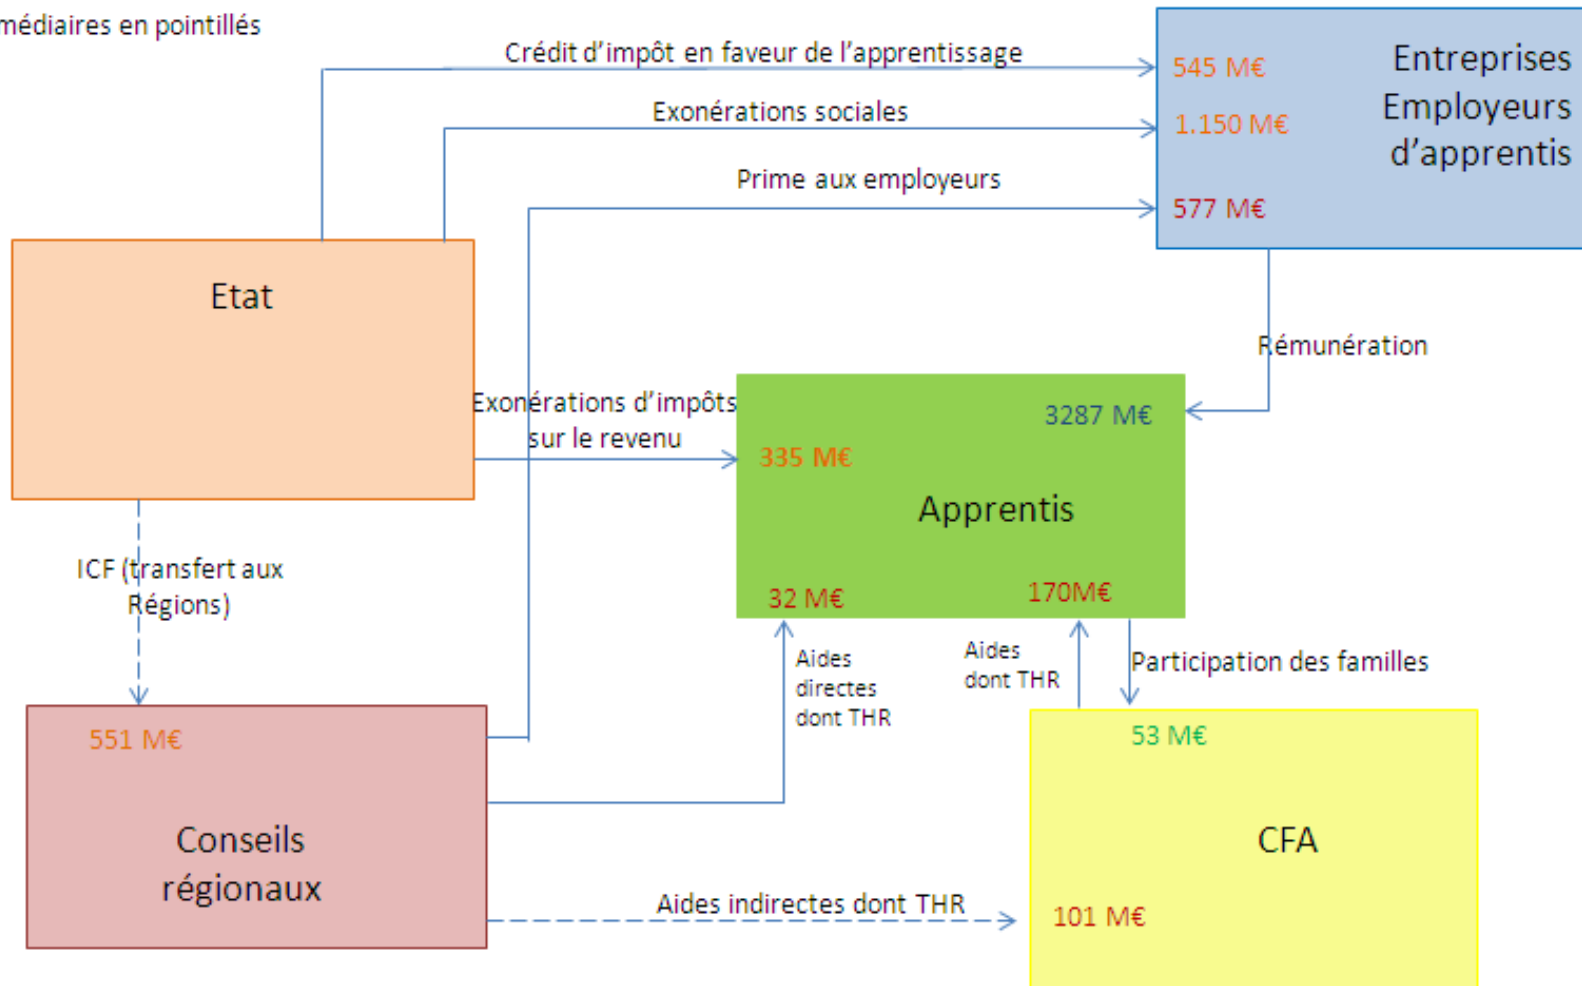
médiaires en pointillés

Crédit d'impôt en faveur de l'apprentissage

Exonérations sociales

Prime aux employeurs

545 M€

1.150 M€

577 M€

Entreprises Employeurs d'apprentis

Etat

Rémunération

Exonérations d'impôts sur le revenu

3287 M€

335 M€

Apprentis

32 M€

170M€

ICF (transfert aux Régions)

Aides directes dont THR

Aides dont THR

Participation des familles

551 M€

Conseils régionaux

53 M€

CFA

Aides indirectes dont THR

101 M€